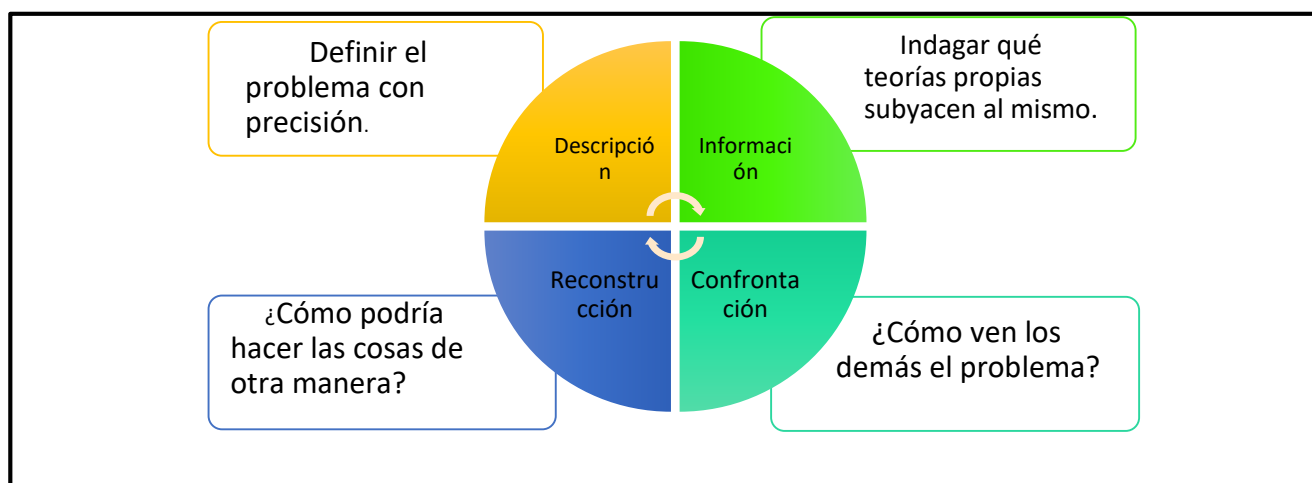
Definir el problema con precisión.

Descripción

Información

Indagar qué teorías propias subyacen al mismo.

Reconstrucción

Confrontación

¿Cómo podría hacer las cosas de otra manera?

¿Cómo ven los demás el problema?